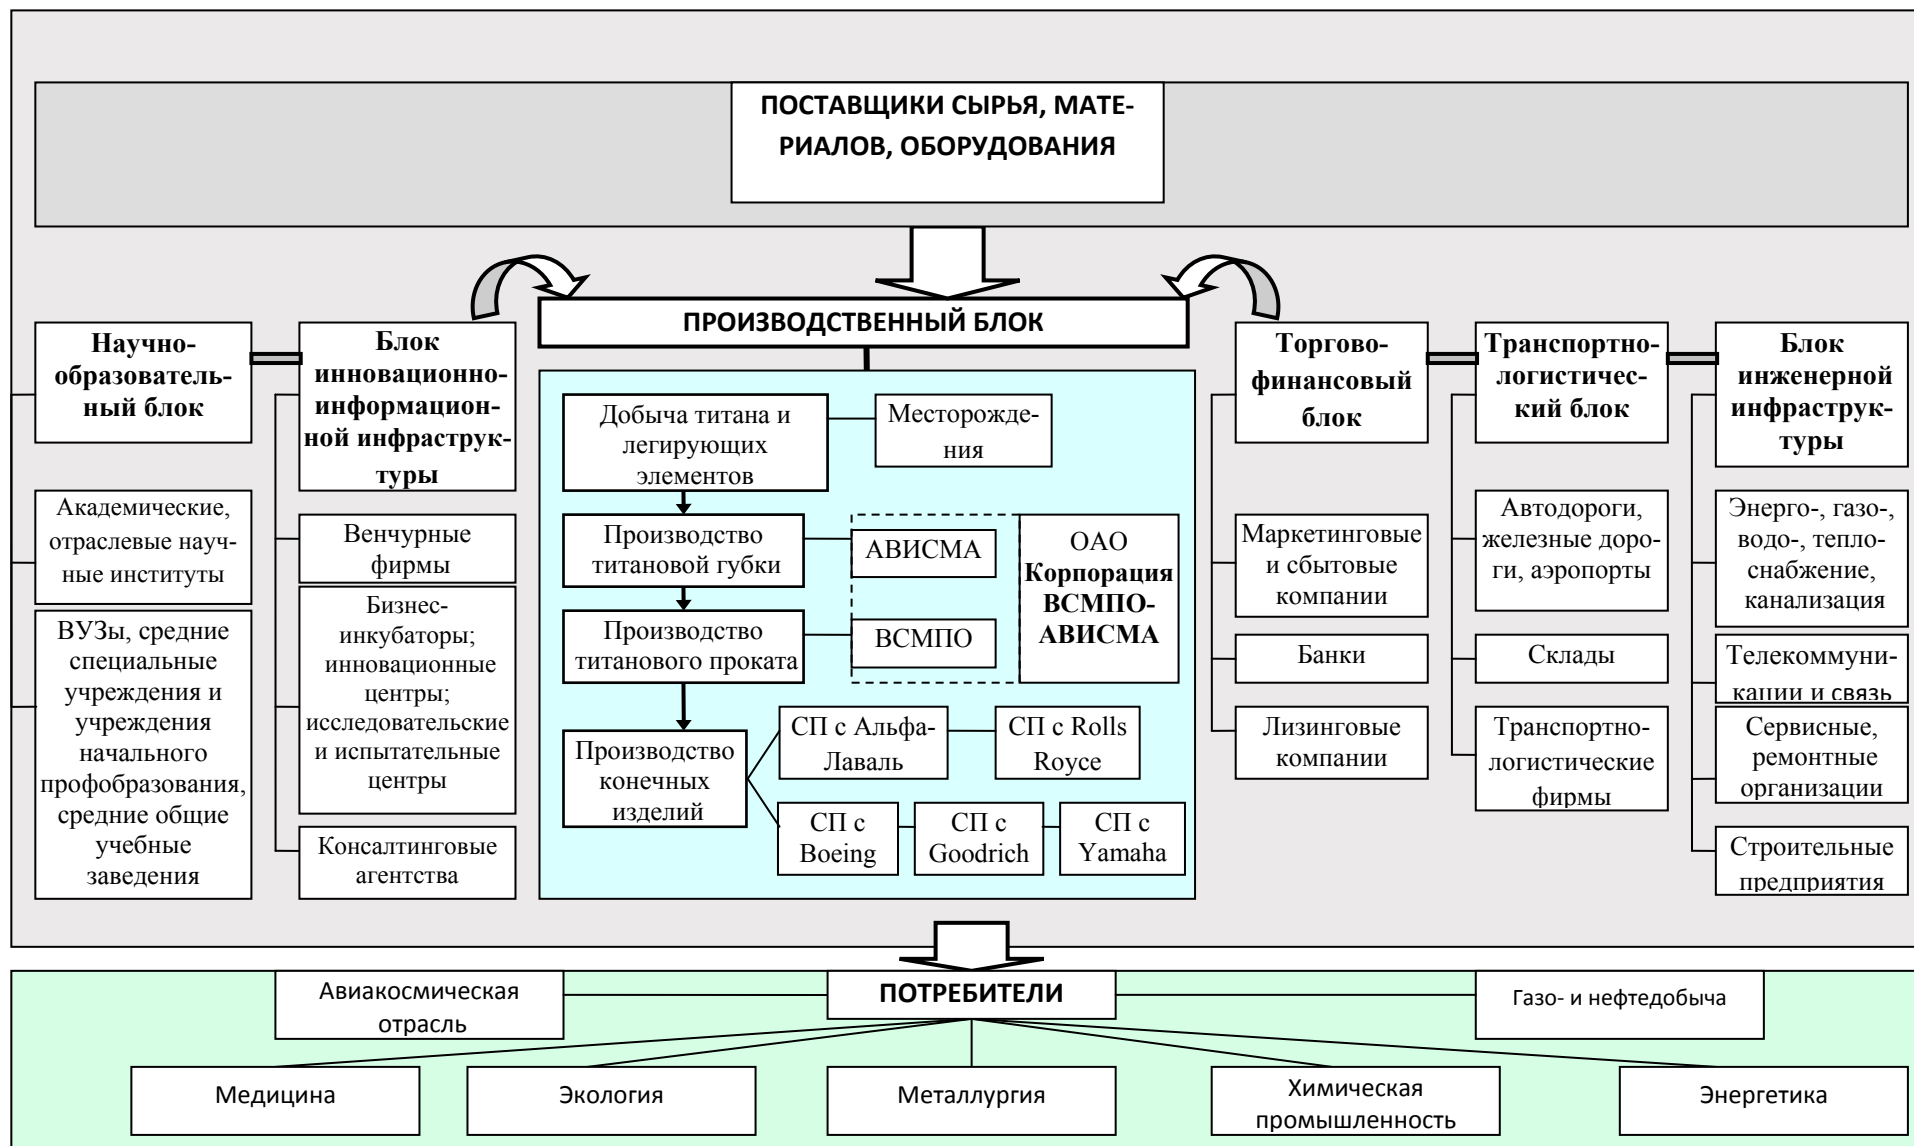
ПОСТАВЩИКИ СЫРЬЯ, МАТЕРИАЛОВ, ОБОРУДОВАНИЯ

ПРОИЗВОДСТВЕННЫЙ БЛОК

Научно-образовательный блок

Академические, отраслевые научные институты

ВУЗы, средние специальные учреждения и учреждения начального профобразования, средние общие учебные заведения

Блок инновационно-информационной инфраструктуры

Венчурные фирмы

Бизнес-инкубаторы; инновационные центры; исследовательские и испытательные центры

Консалтинговые агентства

Добыча титана и легирующих элементов

Месторождения

Производство титановой губки

АВИСМА

Производство титанового проката

ВСМПО

ОАО Корпорация ВСМПО-АВИСМА

Производство конечных изделий

СП с Альфа-Лаваль

СП с Rolls Royce

СП с Boeing

СП с Goodrich

СП с Yamaha

Торгово-финансовый блок

Маркетинговые и сбытовые компании

Банки

Лизинговые компании

Транспортно-логистический блок

Автодороги, железные дороги, аэропорты

Склады

Транспортно-логистические фирмы

Блок инженерной инфраструктуры

Энерго-, газо-, водо-, теплоснабжение, канализация

Телекоммуникации и связь

Сервисные, ремонтные организации

Строительные предприятия

Авиакосмическая отрасль

ПОТРЕБИТЕЛИ

Газо- и нефтедобыча

Медицина

Экология

Металлургия

Химическая промышленность

Энергетика